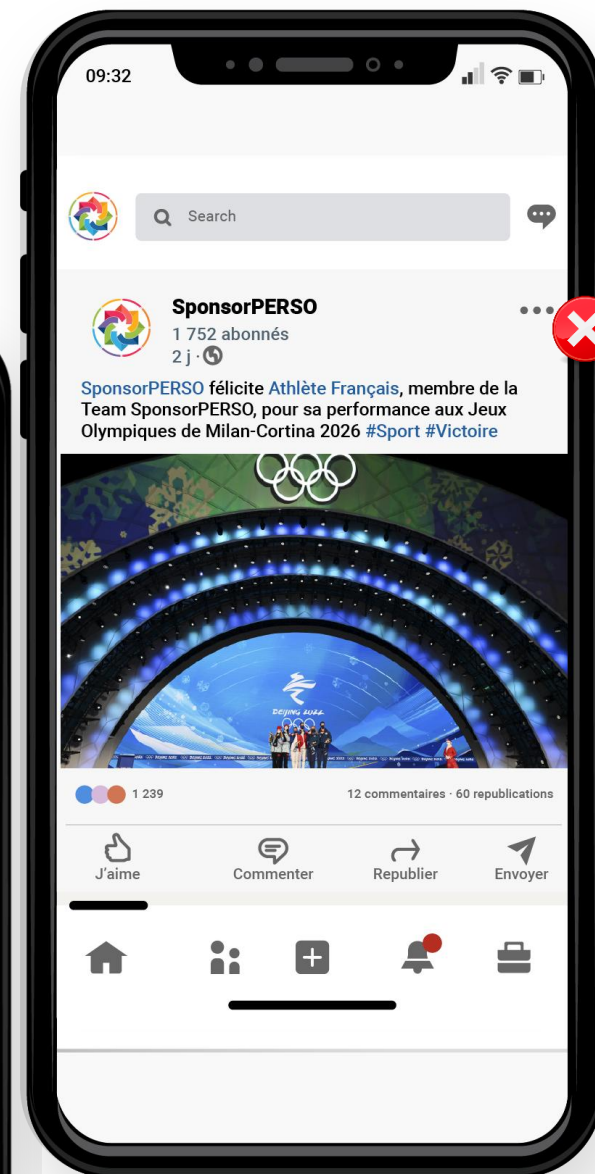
09:32

Search

SponsorPERSO
1 752 abonnés
2 j ·

SponsorPERSO félicite Athlète Français, membre de la Team SponsorPERSO, pour sa performance aux Jeux Olympiques de Milan-Cortina 2026 #Sport #Victoire

BEIJING 2022

1 239
12 commentaires · 60 republications

J'aime
Commenter
Republier
Envoyer